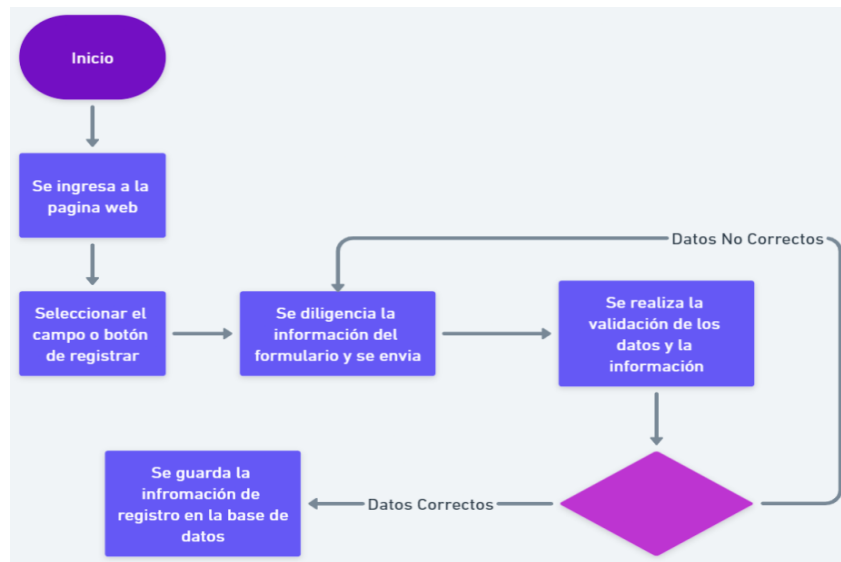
Inicio

Se ingresa a la pagina web

Seleccionar el campo o botón de registrar

Se diligencia la información del formulario y se envia

Datos No Correctos

Se realiza la validación de los datos y la información

Se guarda la infromación de registro en la base de datos

Datos Correctos